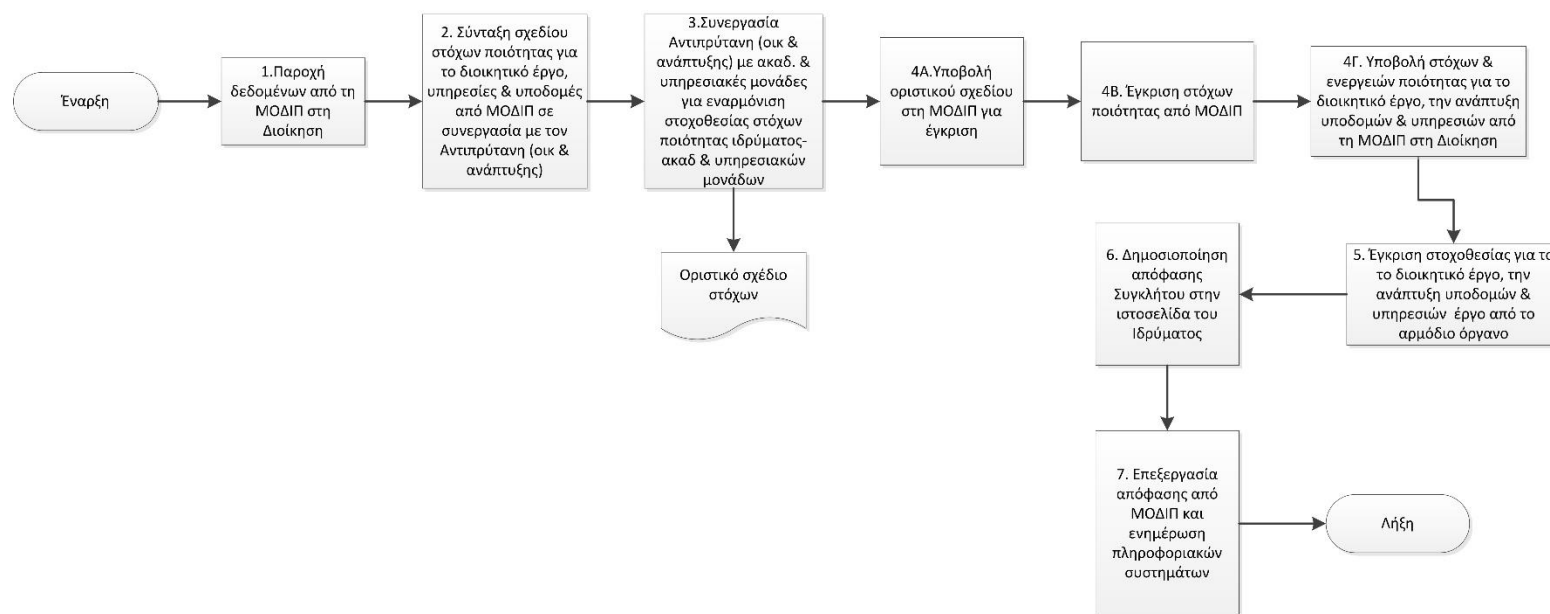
Έναρξη

1.Παροχή δεδομένων από τη ΜΟΔΙΠ στη Διοίκηση

2. Σύνταξη σχεδίου στόχων ποιότητας για το διοικητικό έργο, υπηρεσίες & υποδομές από ΜΟΔΙΠ σε συνεργασία με τον Αντιπρύτανη (οικ & ανάπτυξης)

3.Συνεργασία Αντιπρύτανη (οικ & ανάπτυξης) με ακαδ. & υπηρεσιακές μονάδες για εναρμόνιση στοχοθεσίας στόχων ποιότητας ιδρύματος-ακαδ & υπηρεσιακών μονάδων

Οριστικό σχέδιο στόχων

4Α.Υποβολή οριστικού σχεδίου στη ΜΟΔΙΠ για έγκριση

4Β. Έγκριση στόχων ποιότητας από ΜΟΔΙΠ

4Γ. Υποβολή στόχων & ενεργειών ποιότητας για το διοικητικό έργο, την ανάπτυξη υποδομών & υπηρεσιών από τη ΜΟΔΙΠ στη Διοίκηση

5. Έγκριση στοχοθεσίας για το το διοικητικό έργο, την ανάπτυξη υποδομών & υπηρεσιών έργο από το αρμόδιο όργανο

6. Δημοσιοποίηση απόφασης Συγκλήτου στην ιστοσελίδα του Ιδρύματος

7. Επεξεργασία απόφασης από ΜΟΔΙΠ και ενημέρωση πληροφοριακών συστημάτων

Λήξη